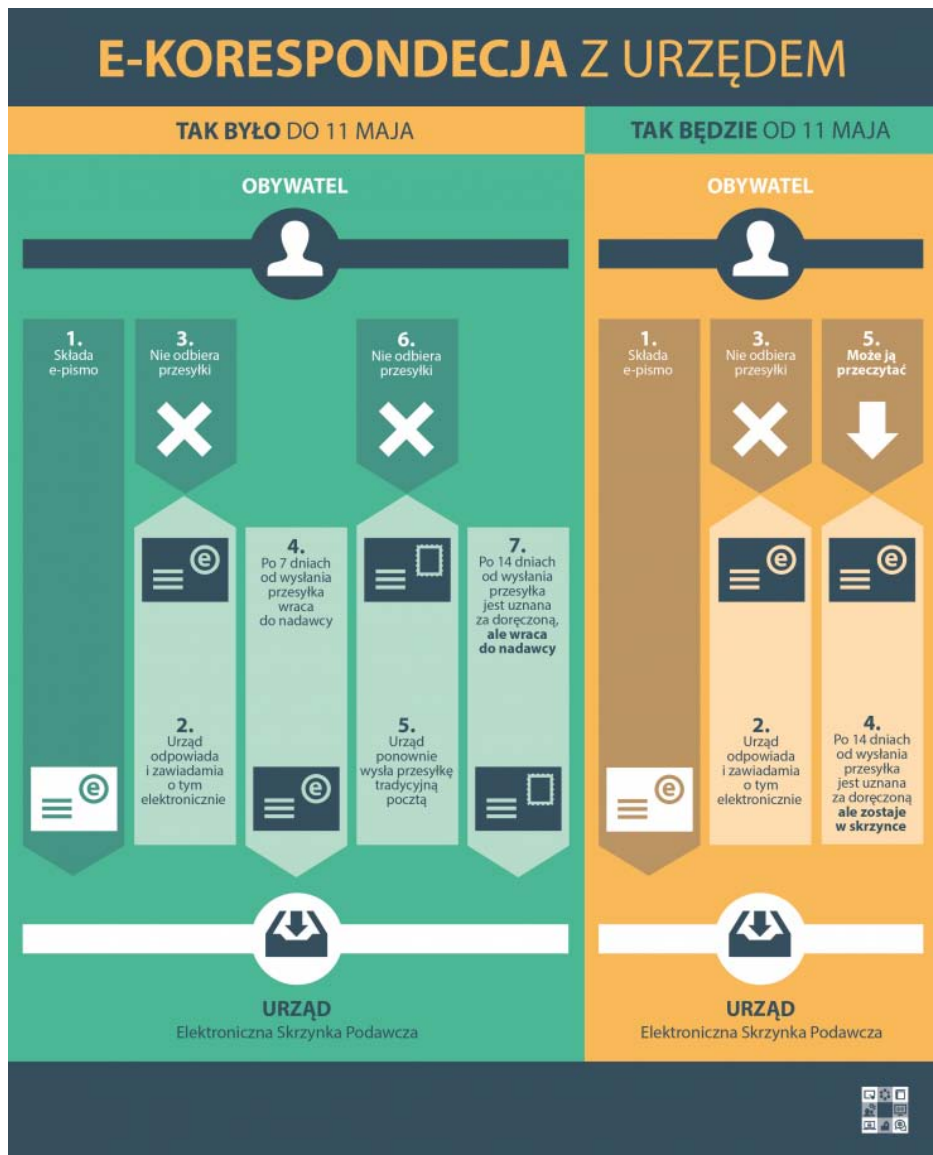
E-KORESPONDECJA Z URZĘDEM

TAK BYŁO DO 11 MAJA

OBYWATEL

1.
Składa e-pismo

3.
Nie odbiera przesyłki

6.
Nie odbiera przesyłki

4.
Po 7 dniach od wysłania przesyłka wraca do nadawcy

7.
Po 14 dniach od wysłania przesyłka jest uznana za doręczoną, ale wraca do nadawcy

2.
Urząd odpowiada i zawiadamia o tym elektronicznie

5.
Urząd ponownie wysła przesyłkę tradycyjną pocztą

URZĄD
Elektroniczna Skrzynka Podawcza

TAK BĘDZIE OD 11 MAJA

OBYWATEL

1.
Składa e-pismo

3.
Nie odbiera przesyłki

5.
Może ją przeczytać

2.
Urząd odpowiada i zawiadamia o tym elektronicznie

4.
Po 14 dniach od wysłania przesyłka jest uznana za doręczoną ale zostaje w skrzynce

URZĄD
Elektroniczna Skrzynka Podawcza